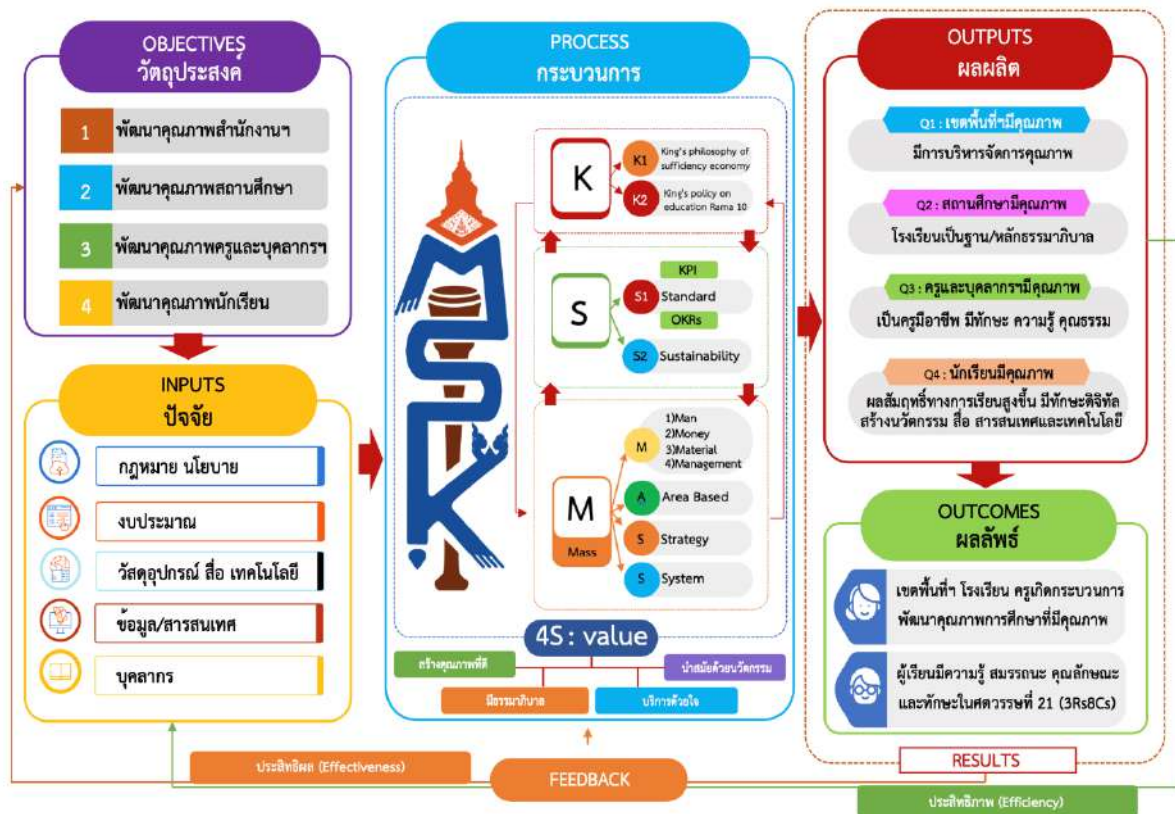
OBJECTIVES
วัตถุประสงค์

1 พัฒนาคุณภาพสำนักงานฯ
2 พัฒนาคุณภาพสถานศึกษา
3 พัฒนาคุณภาพครูและบุคลากรฯ
4 พัฒนาคุณภาพนักเรียน

INPUTS
ปัจจัย

กฎหมาย นโยบาย
งบประมาณ
วัสดุอุปกรณ์ สื่อ เทคโนโลยี
ข้อมูล/สารสนเทศ
บุคลากร

PROCESS
กระบวนการ

K
K1 King's philosophy of sufficiency economy
K2 King's policy on education Rama 10

S
KPI
S1 Standard
OKRs
S2 Sustainability

M
Mass
M 1)Man 2)Money 3)Material 4)Management
A Area Based
S Strategy
S System

4S : value
สร้างคุณภาพที่ดี
นำสมัยด้วยนวัตกรรม
มีธรรมาภิบาล
บริการด้วยใจ

OUTPUTS
ผลผลิต

Q1 : เขตพื้นที่ฯมีคุณภาพ
มีการบริหารจัดการคุณภาพ

Q2 : สถานศึกษามีคุณภาพ
โรงเรียนเป็นฐาน/หลักธรรมาภิบาล

Q3 : ครูและบุคลากรฯมีคุณภาพ
เป็นครูมืออาชีพ มีทักษะ ความรู้ คุณธรรม

Q4 : นักเรียนมีคุณภาพ
ผลสัมฤทธิ์ทางการเรียนสูงขึ้น มีทักษะดิจิทัล สร้างนวัตกรรม สื่อ สารสนเทศและเทคโนโลยี

OUTCOMES
ผลลัพธ์

เขตพื้นที่ฯ โรงเรียน ครูเกิดกระบวนการพัฒนาคุณภาพการศึกษาที่มีคุณภาพ

ผู้เรียนมีความรู้ สมรรถนะ คุณลักษณะและทักษะในศตวรรษที่ 21 (3Rs8Cs)

RESULTS
ประสิทธิผล (Effectiveness)
FEEDBACK
ประสิทธิภาพ (Efficiency)